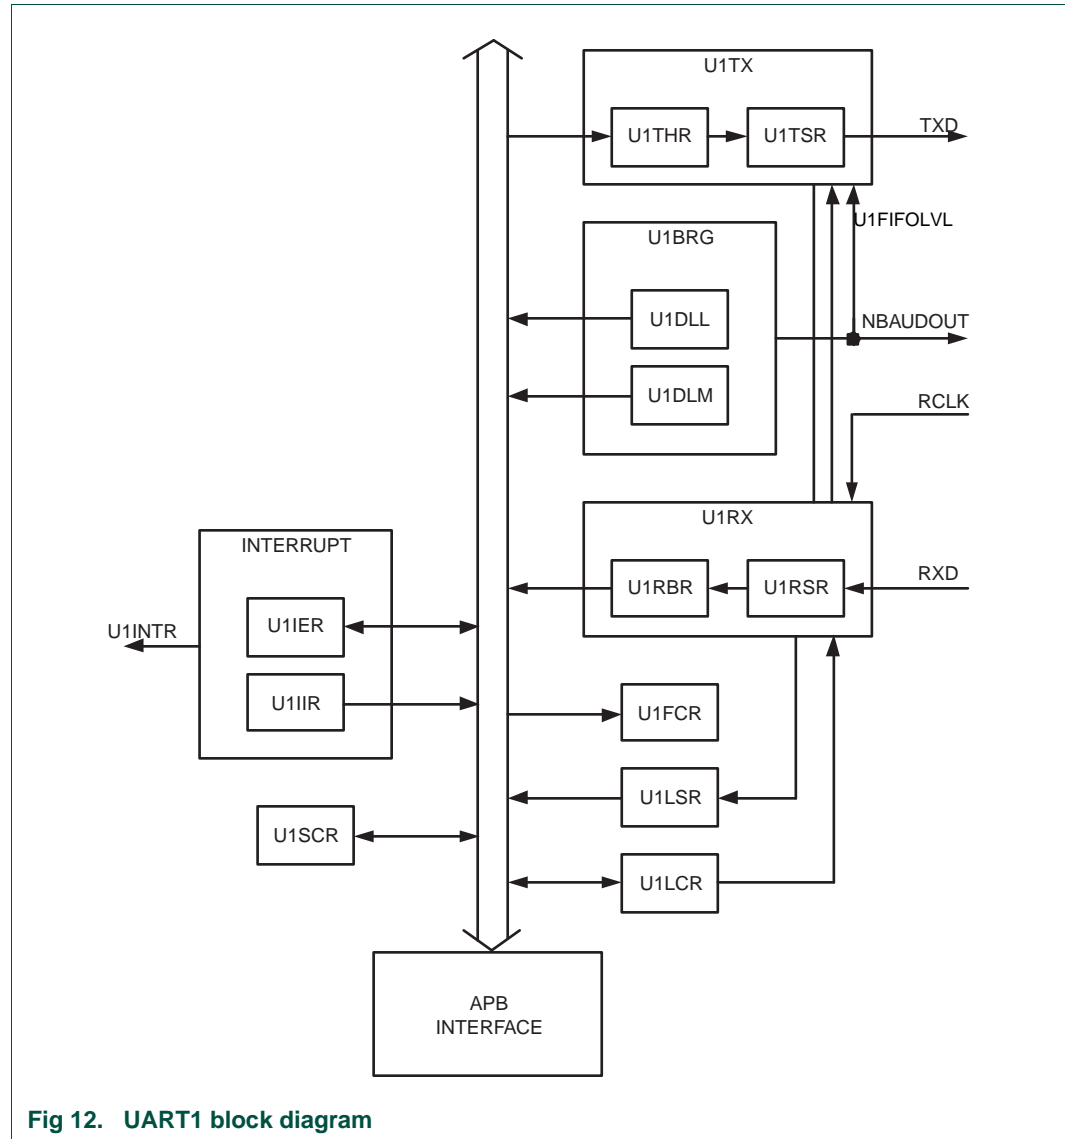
U1TX

U1THR

U1TSR

TXD

U1FIFOLVL

U1BRG

U1DLL

NBAUDOUT

U1DLM

RCLK

U1RX

INTERRUPT

U1RBR

U1RSR

RXD

U1INTR

U1IER

U1IIR

U1FCR

U1LSR

U1SCR

U1LCR

APB INTERFACE

Fig 12. UART1 block diagram